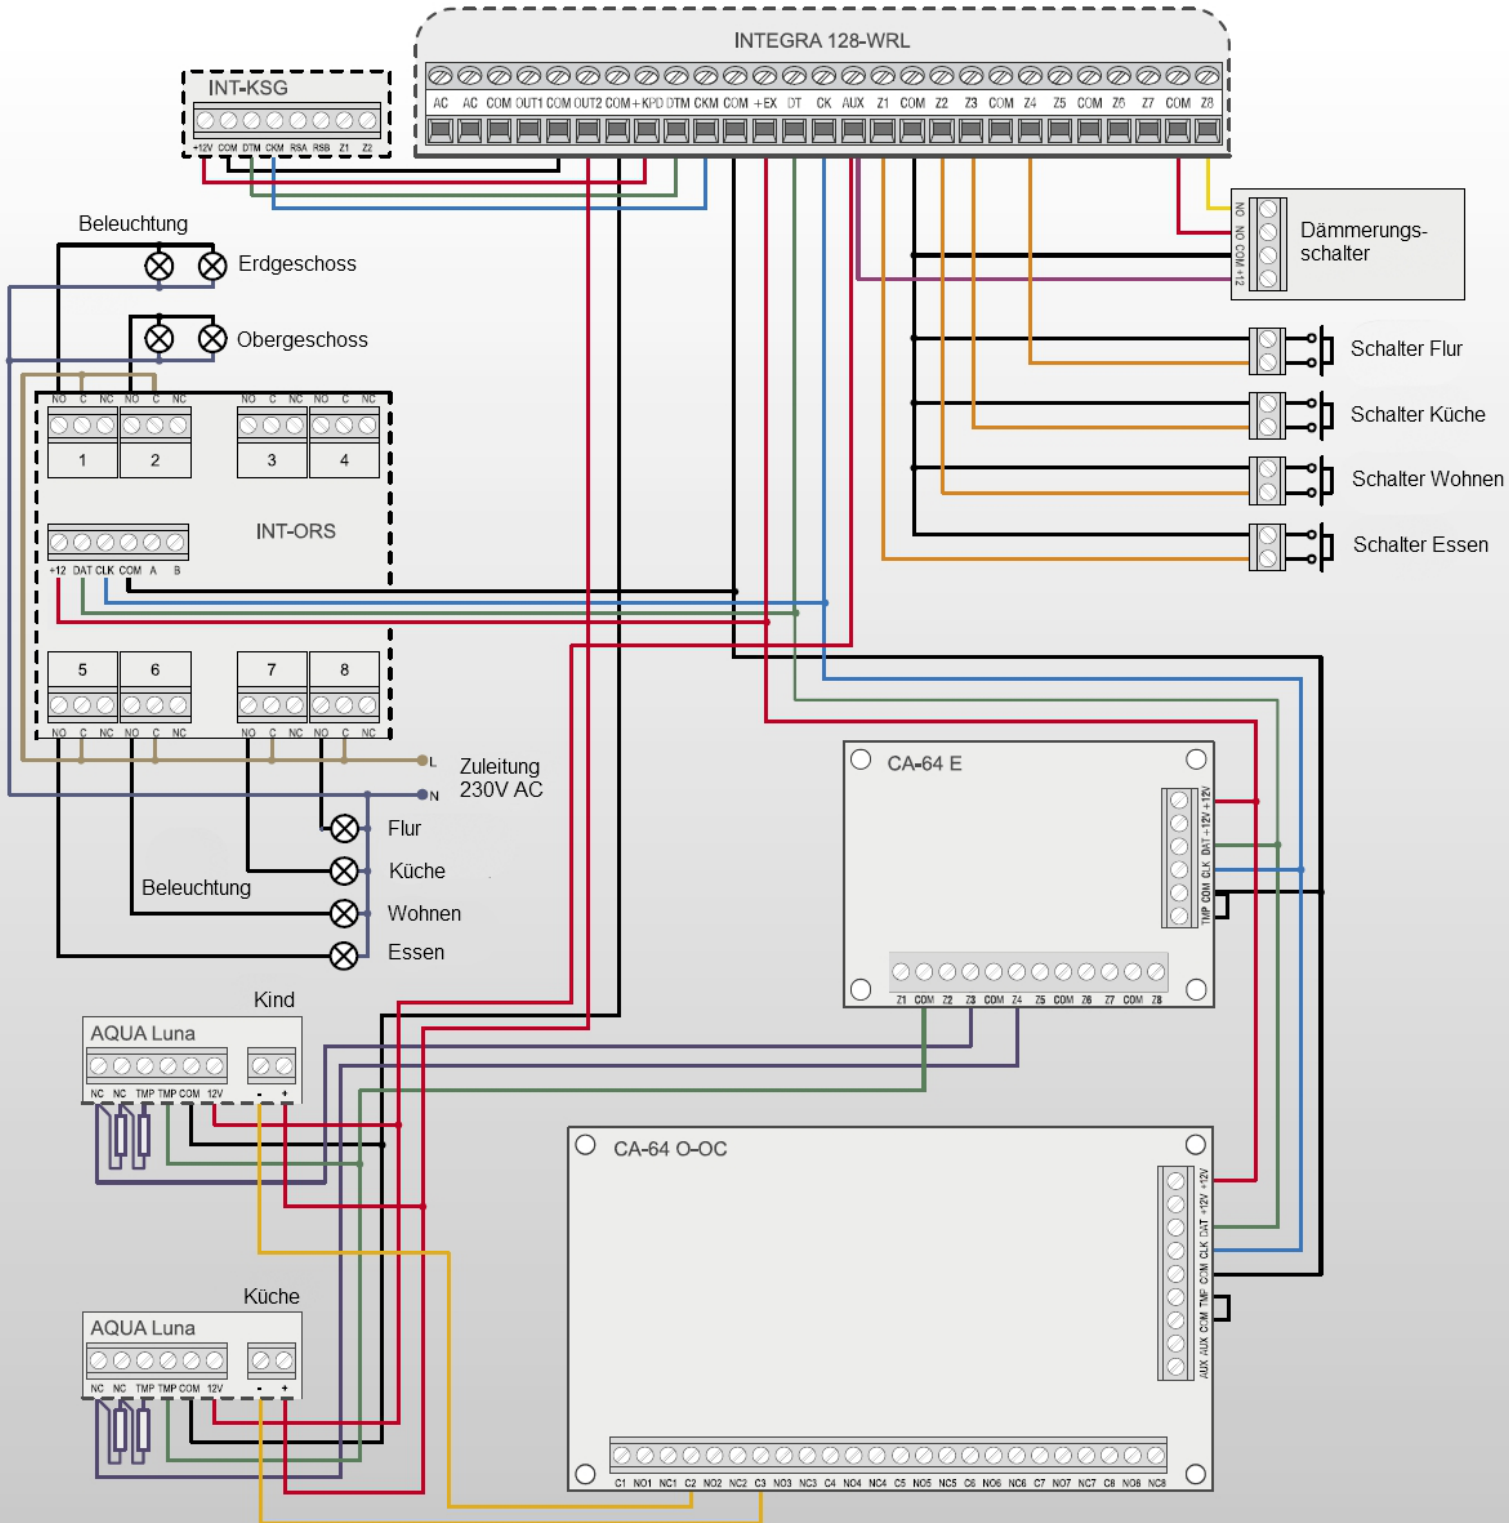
INTEGRA 128-WRL

AC AC COM OUT1 COM OUT2 COM +KPD DTM CKM COM +EX DT CK AUX Z1 COM Z2 Z3 COM Z4 Z5 COM Z6 Z7 COM Z8

INT-KSG

+12V COM DTM CKM RSA RSB Z1 Z2

Beleuchtung

Erdgeschoss

Obergeschoss

NO NO COM +12

Dämmerungs-schalter

Schalter Flur

Schalter Küche

Schalter Wohnen

Schalter Essen

NO C NC NO C NC NO C NC NO C NC

1 2 3 4

INT-ORS

+12 DAT CLK COM A B

5 6 7 8

NO C NC NO C NC NO C NC NO C NC

L

N

Zuleitung 230V AC

Flur

Küche

Beleuchtung

Wohnen

Essen

CA-64 E

TMP COM CLK DAT +12V +12V

Z1 COM Z2 Z3 COM Z4 Z5 COM Z6 Z7 COM Z8

Kind

AQUA Luna

NC NC TMP TMP COM 12V - +

CA-64 O-OC

AUX AUX COM TMP COM CLK DAT +12V +12V

C1 NO1 NC1 C2 NO2 NC2 C3 NO3 NC3 C4 NO4 NC4 C5 NO5 NC5 C6 NO6 NC6 C7 NO7 NC7 C8 NO8 NC8

Küche

AQUA Luna

NC NC TMP TMP COM 12V - +